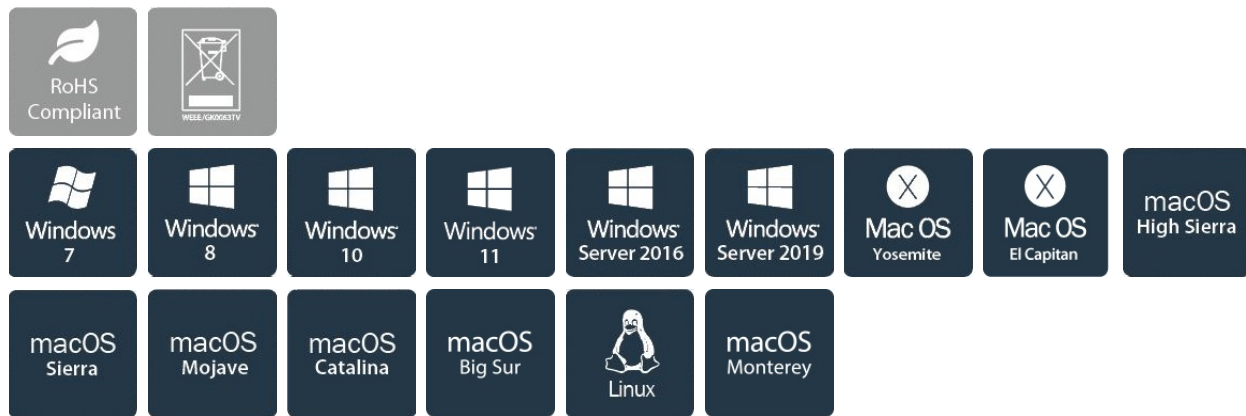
RoHS Compliant

WEEE/GK0063TV

Windows 7

Windows 8

Windows 10

Windows 11

Windows Server 2016

Windows Server 2019

Mac OS Yosemite

Mac OS El Capitan

macOS High Sierra

macOS Sierra

macOS Mojave

macOS Catalina

macOS Big Sur

Linux

macOS Monterey